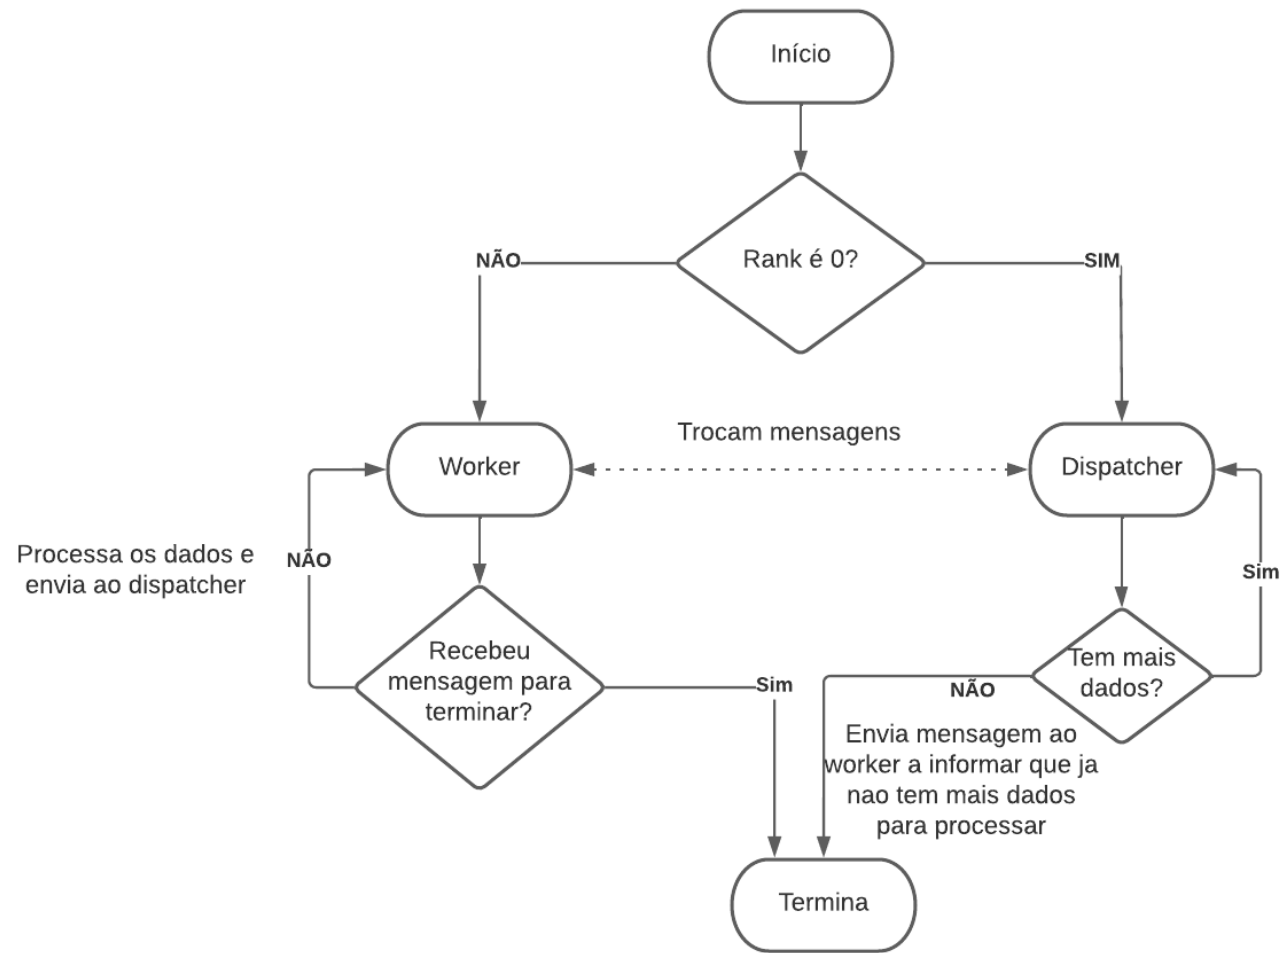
Início

Rank é 0?

NÃO

SIM

Trocam mensagens

Worker

Dispatcher

Processa os dados e envia ao dispatcher

NÃO

Sim

Recebeu mensagem para terminar?

Sim

Tem mais dados?

NÃO

Envia mensagem ao worker a informar que ja nao tem mais dados para processar

Termina